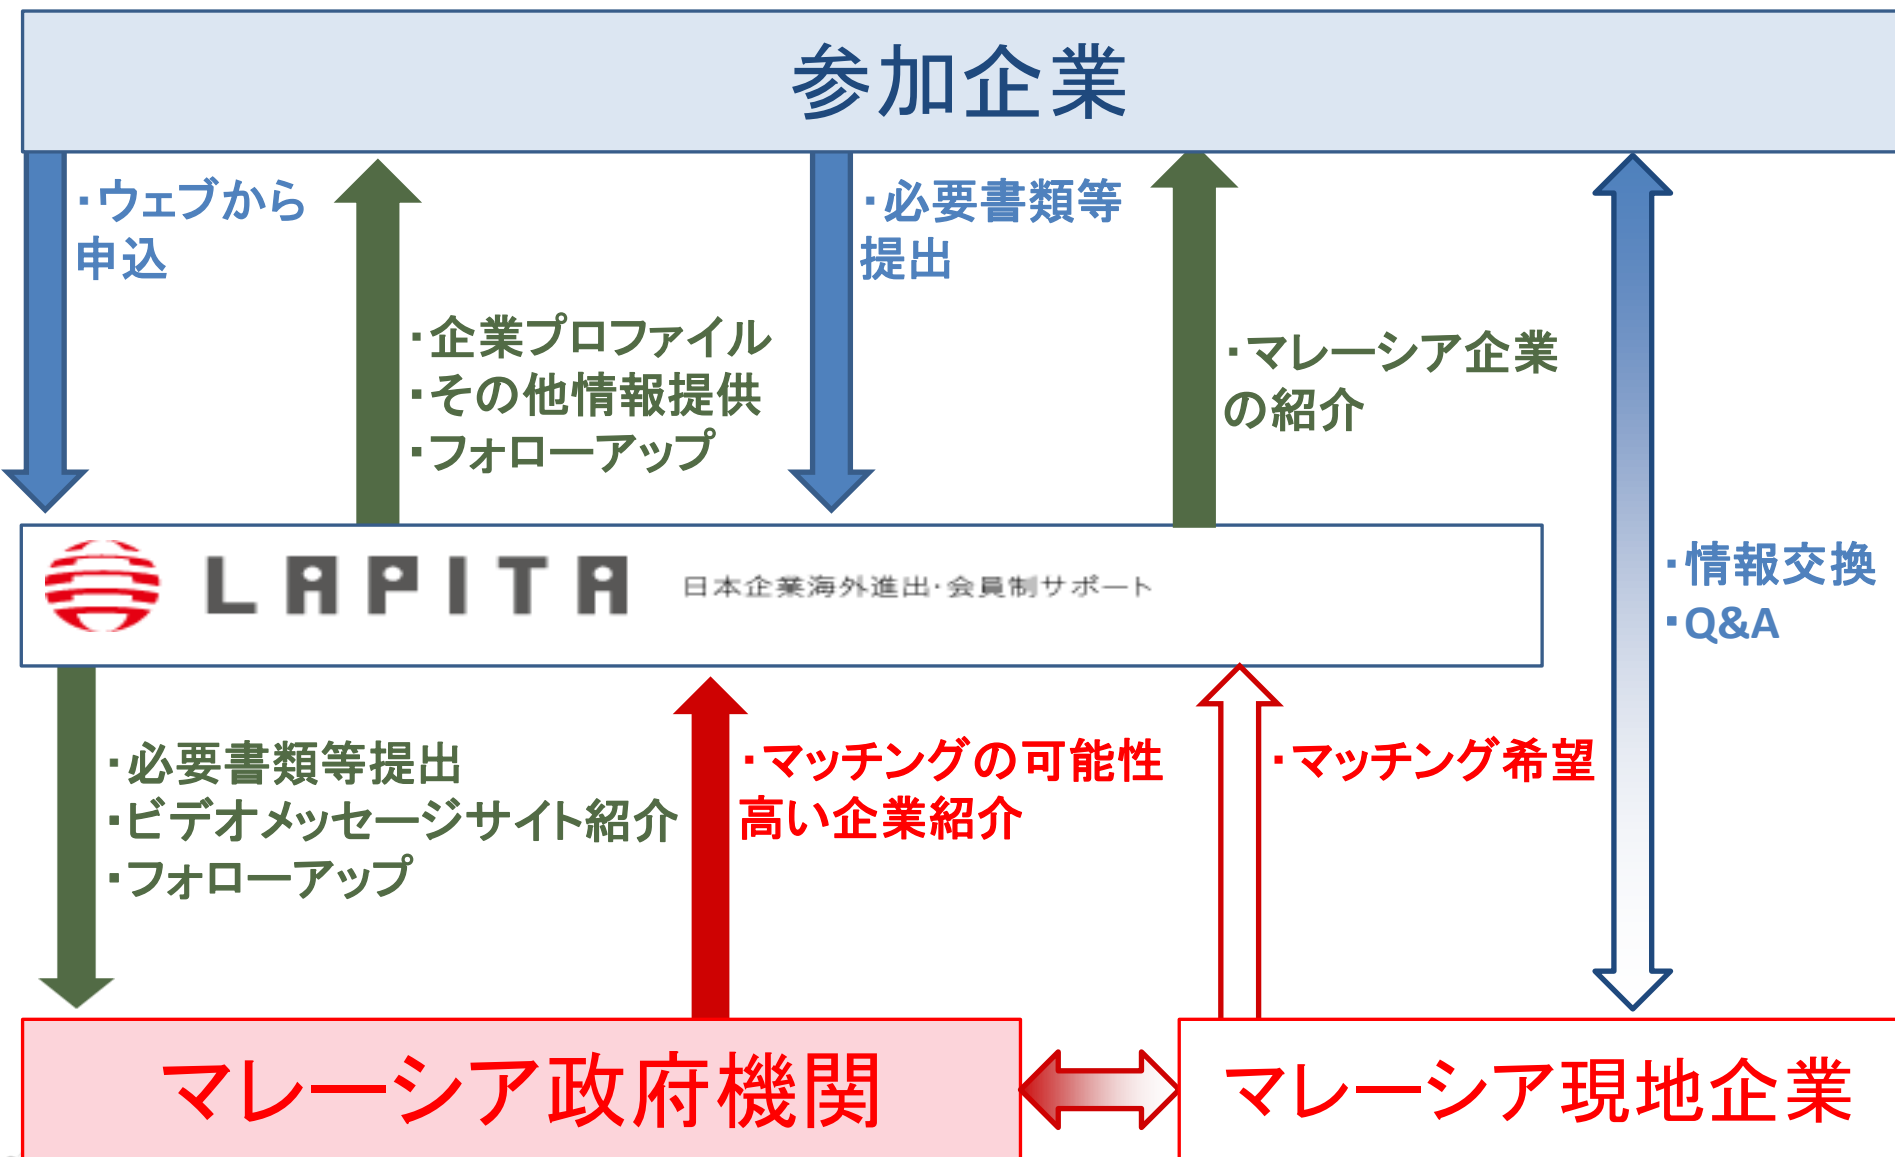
参加企業

・ウェブから申込

・企業プロファイル
・その他情報提供
・フォローアップ

・必要書類等提出

・マレーシア企業の紹介

・情報交換
・Q&A

LAPITA 日本企業海外進出・会員制サポート

・必要書類等提出
・ビデオメッセージサイト紹介
・フォローアップ

・マッチングの可能性高い企業紹介

・マッチング希望

マレーシア政府機関

マレーシア現地企業